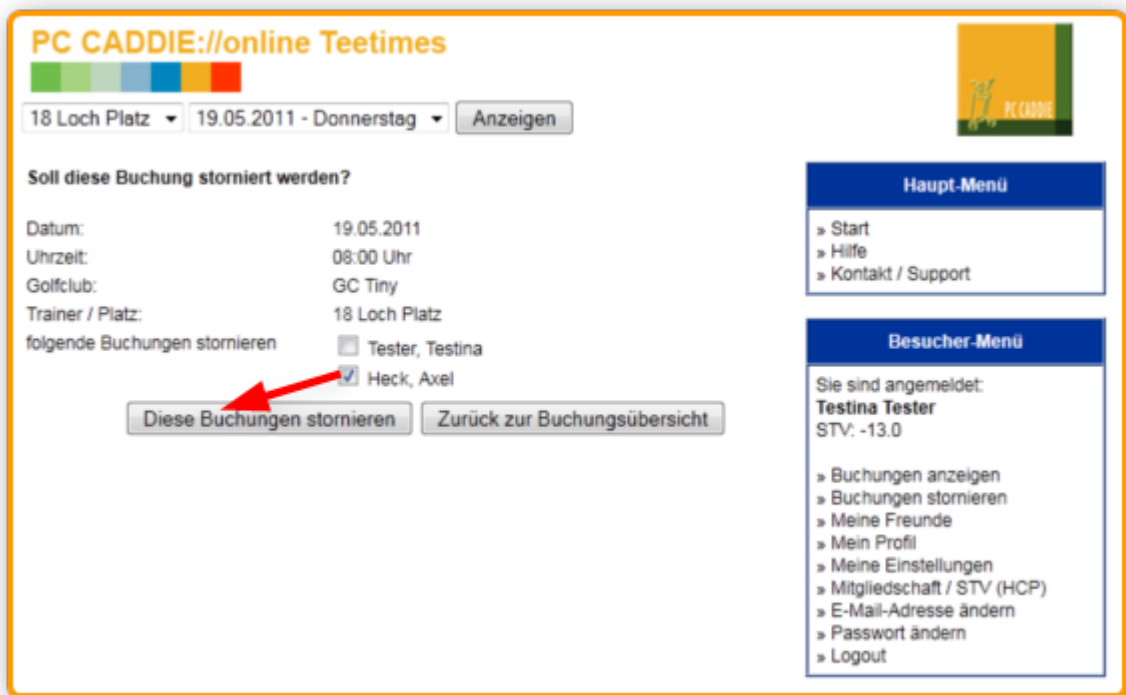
PC CADDIE://online Teetimes

18 Loch Platz 19.05.2011 - Donnerstag Anzeigen

PC CADDIE

Soll diese Buchung storniert werden?

| | |
|---|---|
| Datum: | 19.05.2011 |
| Uhrzeit: | 08:00 Uhr |
| Golfclub: | GC Tiny |
| Trainer / Platz: | 18 Loch Platz |
| folgende Buchungen stornieren | Tester, Testina |
| | Heck, Axel |

Diese Buchungen stornieren Zurück zur Buchungsübersicht

Haupt-Menü

» Start
» Hilfe
» Kontakt / Support

Besucher-Menü

Sie sind angemeldet:
Testina Tester
STV: -13.0

» Buchungen anzeigen
» Buchungen stornieren
» Meine Freunde
» Mein Profil
» Meine Einstellungen
» Mitgliedschaft / STV (HCP)
» E-Mail-Adresse ändern
» Passwort ändern
» Logout